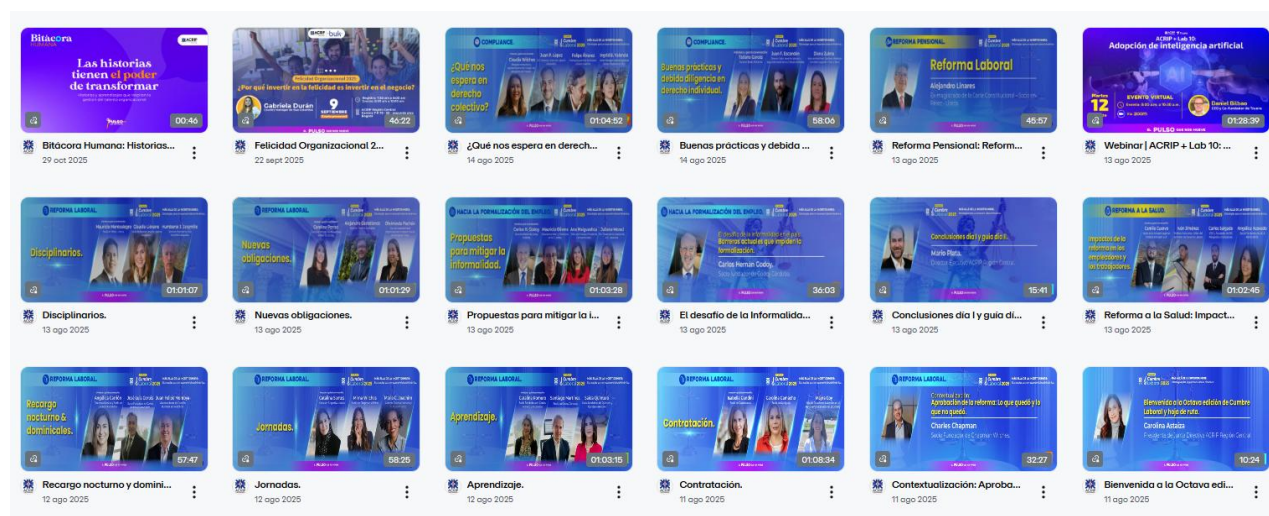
Bitácora HUMANA
ACRIP
Las historias tienen el poder de transformar
00:46
Bitácora Humana: Historias...
29 oct 2025

ACRIP buk
Felicidad Organizacional 2025
¿Por qué invertir en la felicidad es invertir en el negocio?
9
Gabriela Durán
46:22
Felicidad Organizacional 2...
22 sept 2025

COMPLIANCE
¿Qué nos espera en derecho colectivo?
01:04:52
¿Qué nos espera en derech...
14 ago 2025

COMPLIANCE
Buenas prácticas y debida diligencia en derecho individual.
58:06
Buenas prácticas y debida ...
14 ago 2025

REFORMA PENSIONAL
Reforma Laboral
Alejandro Linares
45:57
Reforma Pensional: Reform...
13 ago 2025

ACRIP + Lab 10:
Adopción de inteligencia artificial
12
EVENTO VIRTUAL
Daniel Bilbao
PULSO
01:28:39
Webinar | ACRIP + Lab 10: ...
13 ago 2025

REFORMA LABORAL
Disciplinarios.
01:01:07
Disciplinarios.
13 ago 2025

REFORMA LABORAL
Nuevas obligaciones.
01:01:29
Nuevas obligaciones.
13 ago 2025

HACIA LA FORMALIZACIÓN DEL EMPLEO
Propuestas para mitigar la informalidad.
01:03:28
Propuestas para mitigar la i...
13 ago 2025

HACIA LA FORMALIZACIÓN DEL EMPLEO
Barreras actuales que impiden la formalización.
Carlos Hernan Godoy
36:03
El desafío de la Informalida...
13 ago 2025

Conclusiones día I y guía día II.
Mario Plata
15:41
Conclusiones día I y guía dí...
13 ago 2025

REFORMA A LA SALUD
Impactos de la reforma en los empleadores y los trabajadores.
01:02:45
Reforma a la Salud: Impact...
13 ago 2025

REFORMA LABORAL
Recargo nocturno & dominicales.
57:47
Recargo nocturno y domini...
12 ago 2025

REFORMA LABORAL
Jornadas.
58:25
Jornadas.
12 ago 2025

REFORMA LABORAL
Aprendizaje.
01:03:15
Aprendizaje.
12 ago 2025

REFORMA LABORAL
Contratación.
01:08:34
Contratación.
11 ago 2025

REFORMA LABORAL
Aprobación de la reforma: Lo que quedó y lo que no quedó.
Charles Chapman
32:27
Contextualización: Aproba...
11 ago 2025

Bienvenida a la Octava edición de Cumbre Laboral y hoja de ruta.
Carolina Astaiza
10:24
Bienvenida a la Octava edi...
11 ago 2025